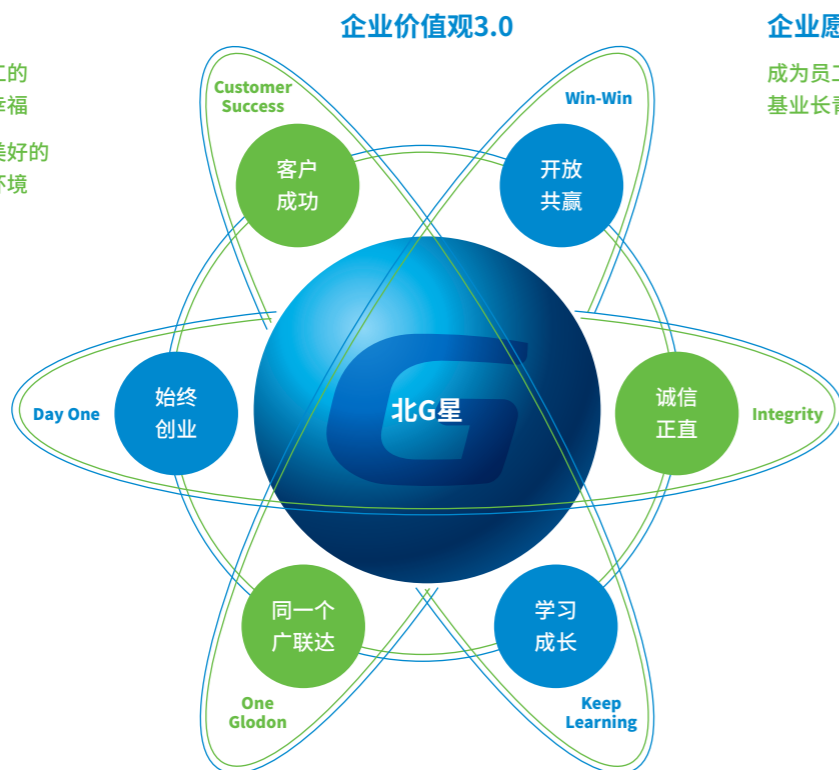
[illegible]工的
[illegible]幸福

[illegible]美好的
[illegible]环境

企业价值观3.0

企业愿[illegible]

成为员工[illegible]
基业长青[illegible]

Customer Success

客户
成功

Win-Win

开放
共赢

Day One

始终
创业

北G星

诚信
正直

Integrity

同一个
广联达

学习
成长

One Glodon

Keep Learning